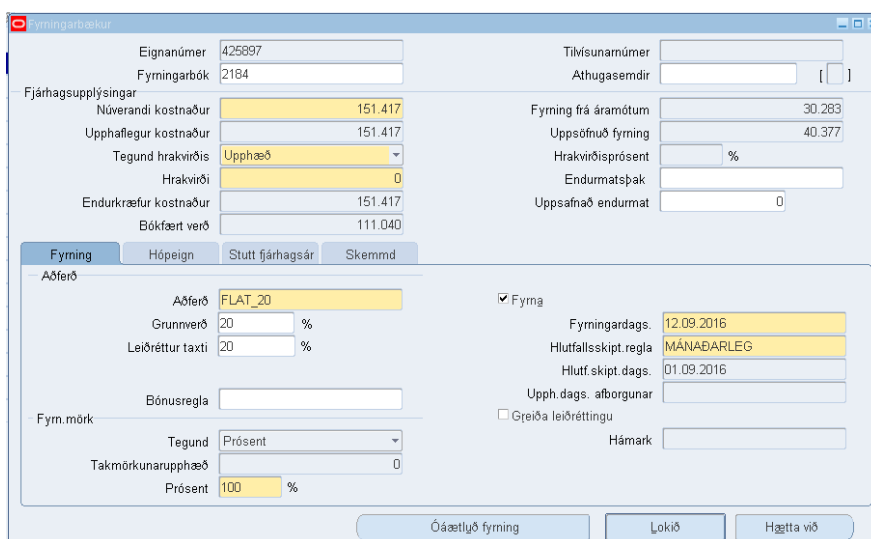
Fyrningarbækur

Eignanúmer 425897
Fyrningarbók 2184
Tilvísunarnúmer
Athugasemdir [ ]

Fjárhagsupplýsingar
Núverandi kostnaður 151.417
Upphaflegur kostnaður 151.417
Tegund hrakvirðis Upphæð
Hrakvirði 0
Endurkræfur kostnaður 151.417
Bókfært verð 111.040
Fyrning frá áramótum 30.283
Uppsöfnuð fyrning 40.377
Hrakvirðisprósent %
Endurmatsþak
Uppsafnað endurmat 0

Fyrning | Hópeign | Stutt fjárhagsár | Skemmd

Aðferð
Aðferð FLAT_20
Grunnverð 20 %
Leiðréttur taxti 20 %
Bónusregla
Fyrna
Fyrningardags. 12.09.2016
Hlutfallsskipt.regla MÁNAÐARLEG
Hlutf.skipt.dags. 01.09.2016
Upph.dags. afborgunar
Greiða leiðréttingu

Fyrn.mörk
Tegund Prósent
Takmörkunarupphæð 0
Prósent 100 %
Hámark

Óáætlyð fyrning
Lokið
Hætta við